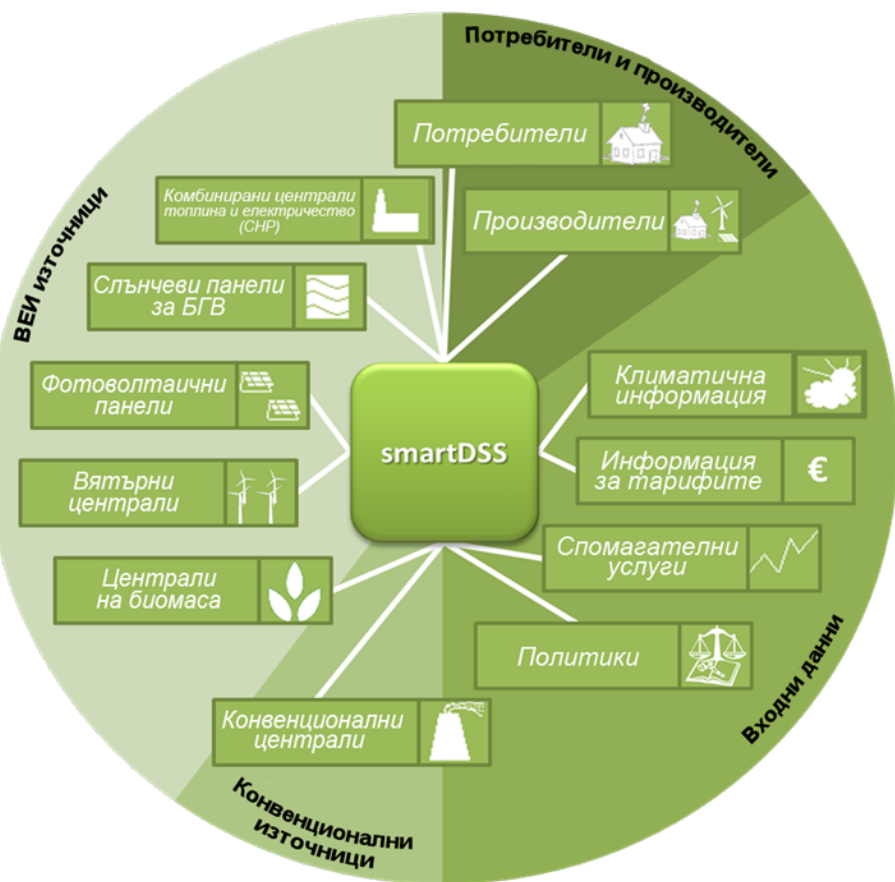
Потребители и производители

Потребители

Производители

Комбинирани централи топлина и електричество (CHP)

ВЕИ източници

Слънчеви панели за БГВ

Фотоволтаични панели

Вятърни централи

Централи на биомаса

smartDSS

Климатична информация

Информация за тарифите

€

Спомагателни услуги

Политики

Входни данни

Конвенционални централи

Конвенционални източници